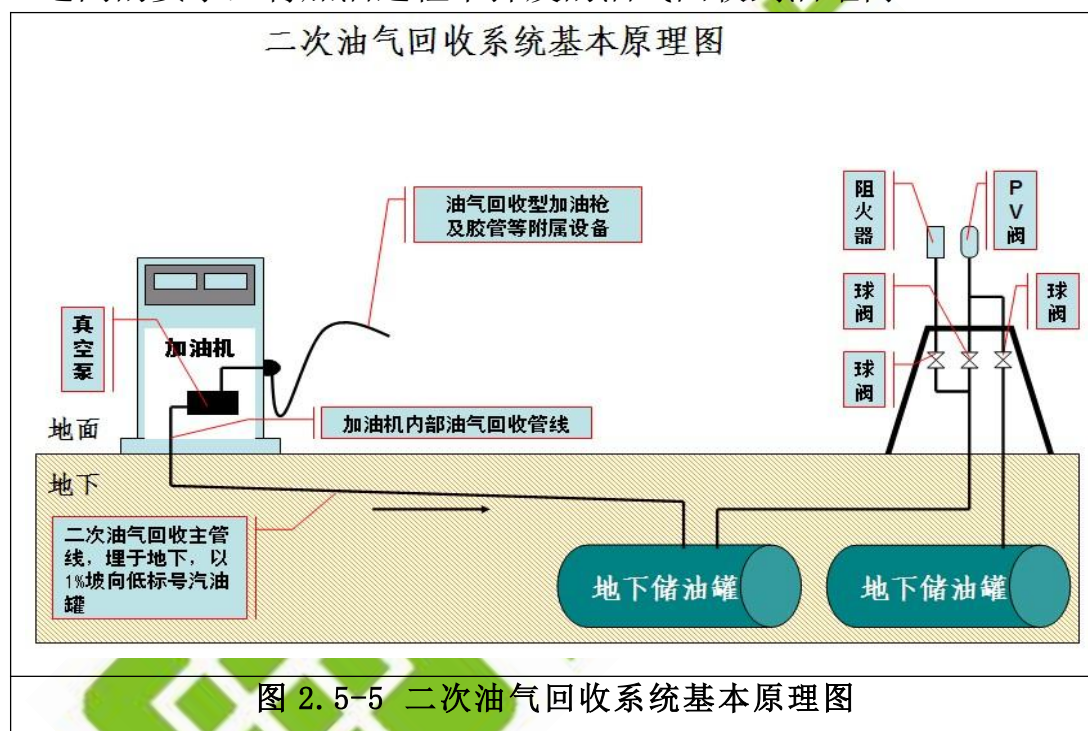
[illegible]

二次油气回收系统基本原理图

油气回收型加油枪及胶管等附属设备

阻火器

PV阀

球阀

球阀

球阀

真空泵

加油机

地面

加油机内部油气回收管线

地下

二次油气回收主管线，埋于地下，以1%坡向低标号汽油罐

地下储油罐

地下储油罐

图 2.5-5 二次油气回收系统基本原理图